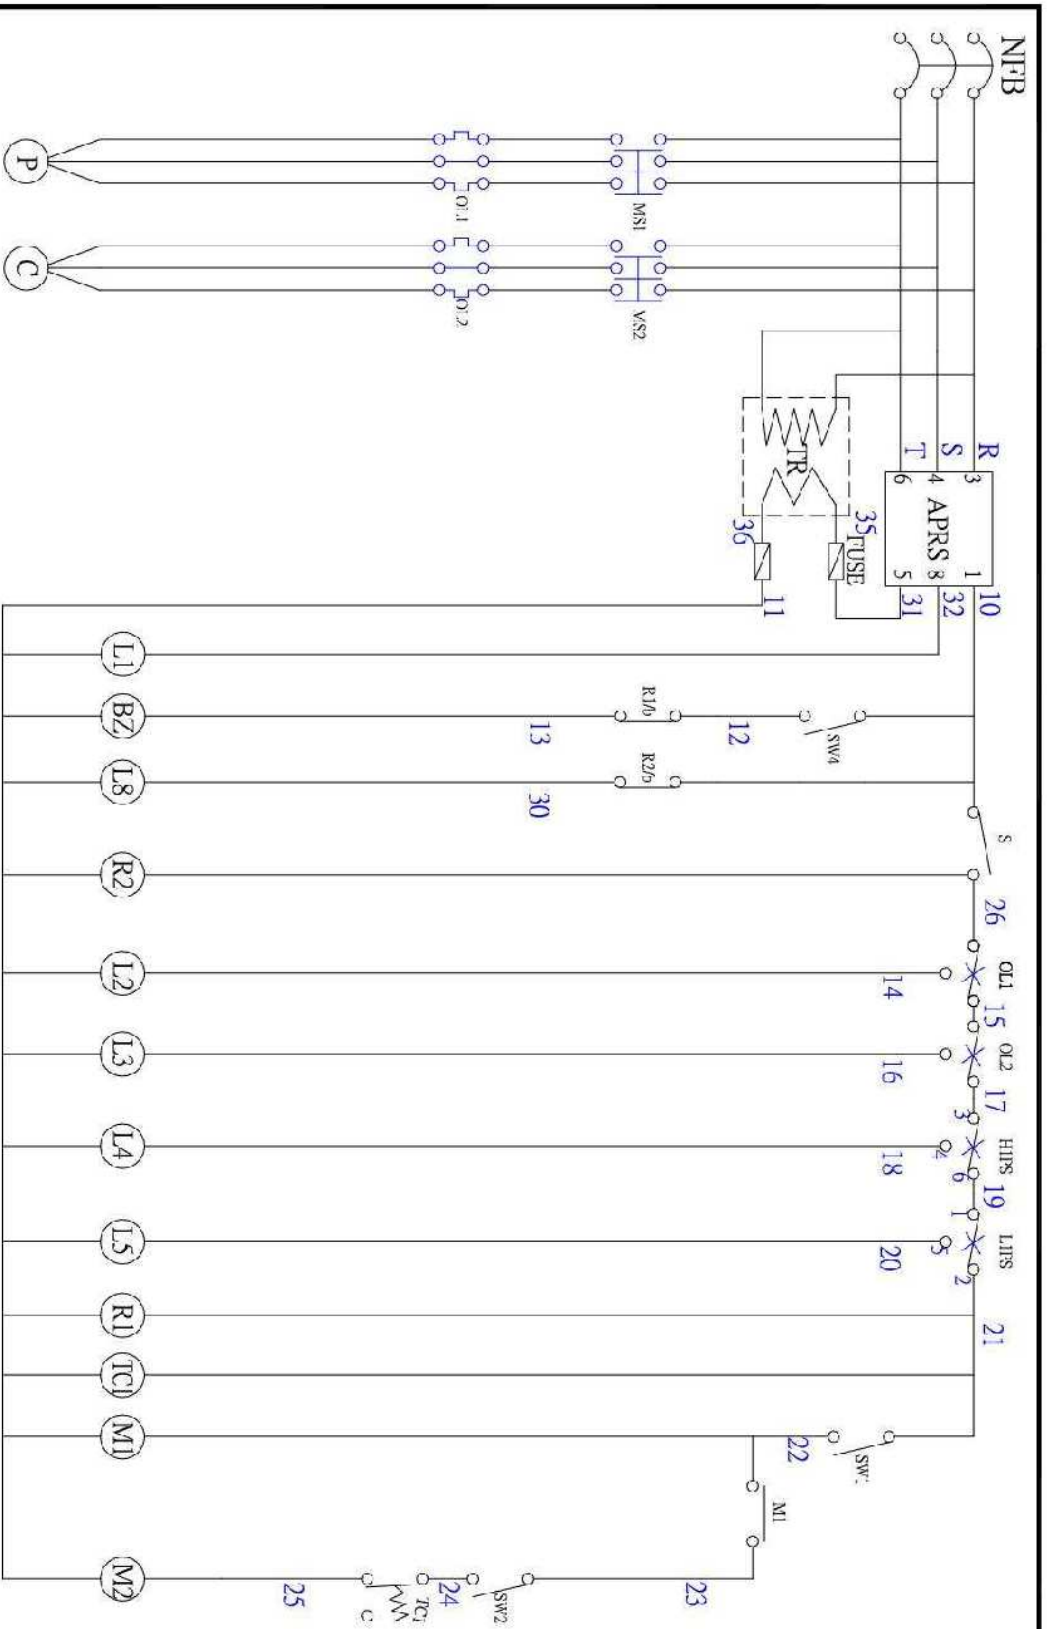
NFB

P

C

OL1

OL2

MS1

MS2

R
S
T

3
4
6

APRS

1
8
5

TR

35
FUSE
36

10
32
31
11

L1

BZ

L8

R2

L2

L3

L4

L5

R1

TC1

M1

M2

R1/b
R2/b

SW4

12
13
30

S

26

OL1
14
15

OL2
16
17

HIPS
3
4
6
18
19

LIPS
1
5
2
20

21

SW1
22

M1

23

SW2
TC1
C
24
25